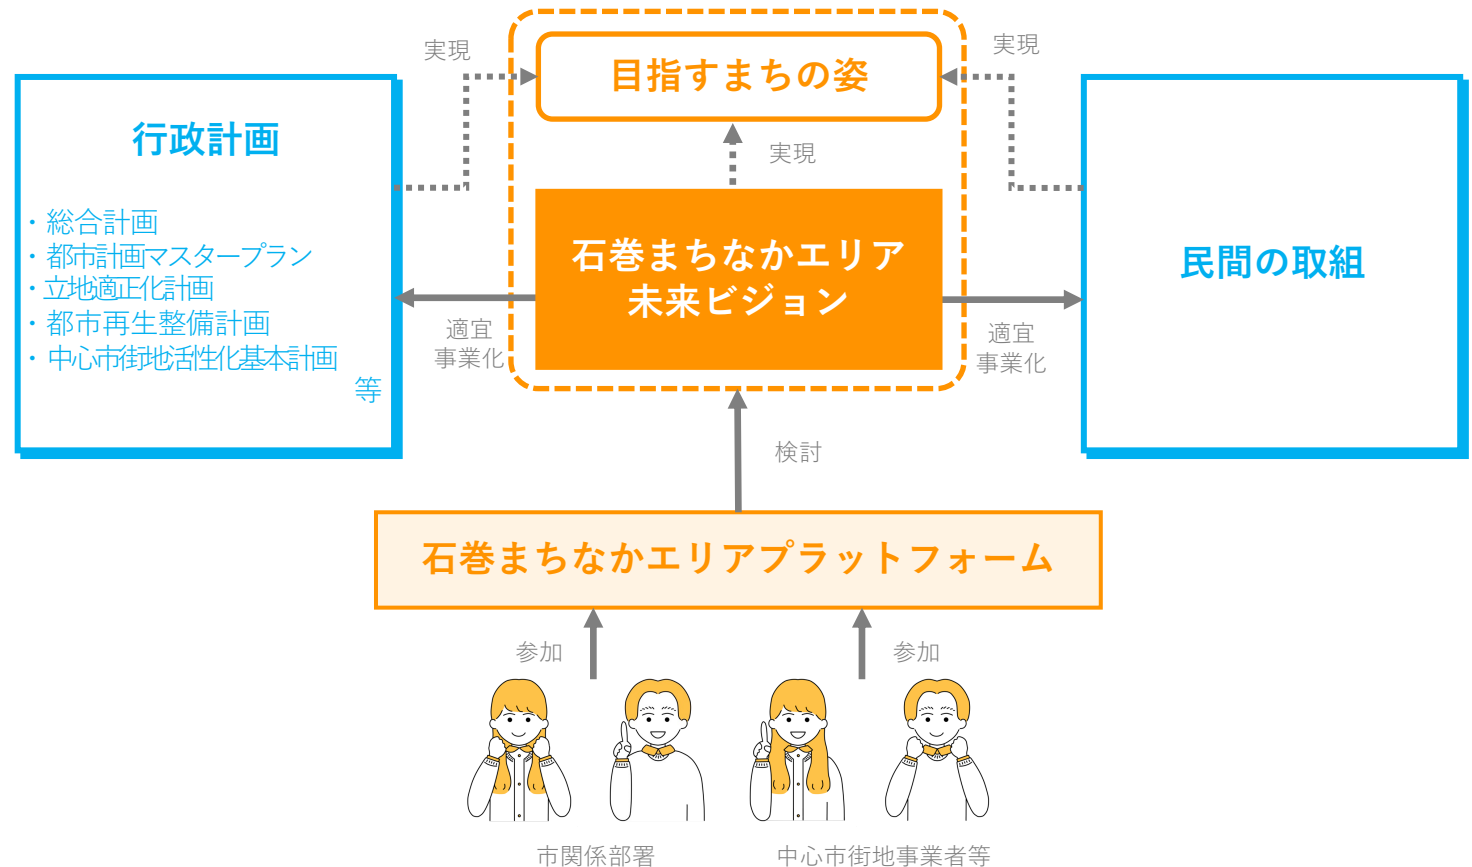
実現

目指すまちの姿

実現

行政計画

・総合計画
・都市計画マスタープラン
・立地適正化計画
・都市再生整備計画
・中心市街地活性化基本計画
等

実現

石巻まちなかエリア未来ビジョン

民間の取組

適宜事業化

適宜事業化

検討

石巻まちなかエリアプラットフォーム

参加

参加

市関係部署

中心市街地事業者等